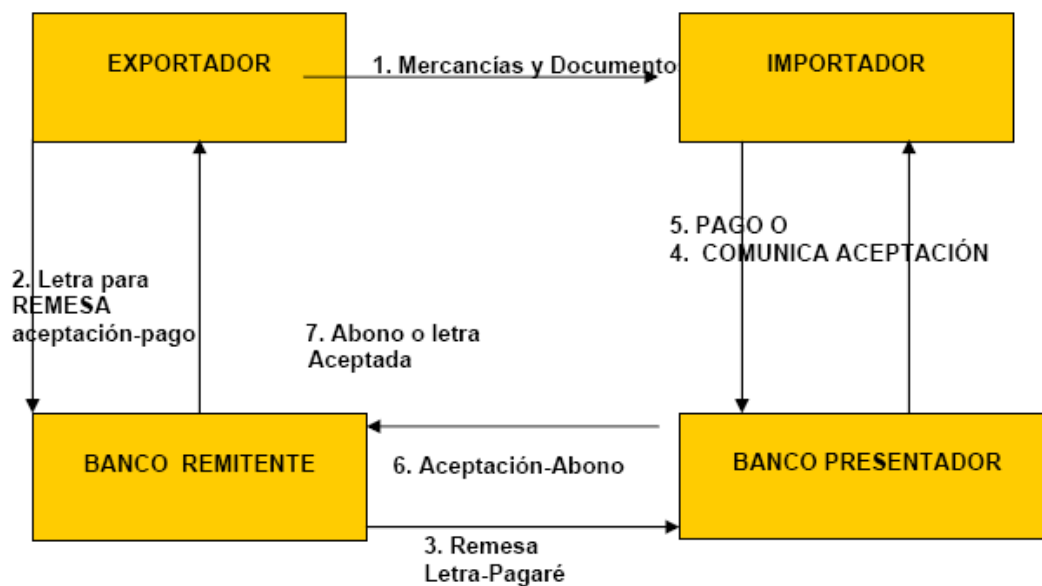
EXPORTADOR

1. Mercancías y Documento

IMPORTADOR

2. Letra para REMESA aceptación-pago

7. Abono o letra Aceptada

5. PAGO O
4. COMUNICA ACEPTACIÓN

BANCO REMITENTE

6. Aceptación-Abono

BANCO PRESENTADOR

3. Remesa Letra-Pagaré